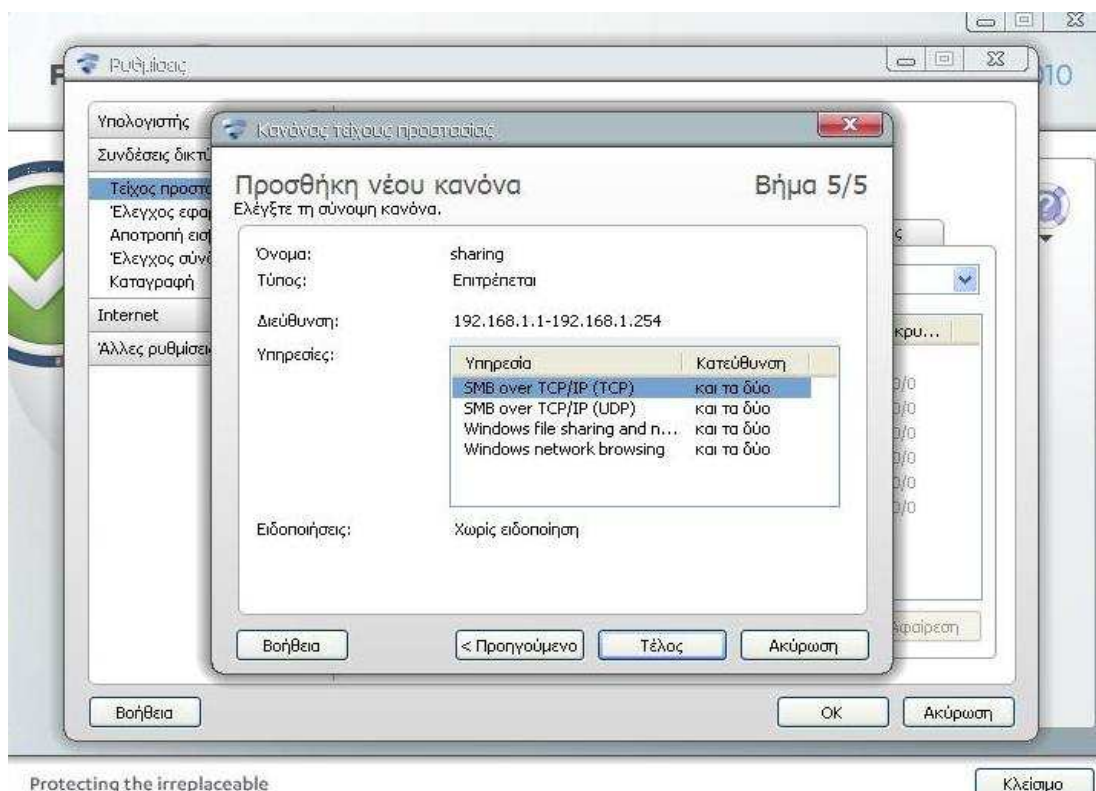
Ρυθμίσεις

Υπολογιστής
Συνδέσεις δικτ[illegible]
Τείχος προστ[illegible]
Έλεγχος εφα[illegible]
Αποτροπή εισ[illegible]
Έλεγχος σύνδ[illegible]
Καταγραφή
Internet
Άλλες ρυθμίσει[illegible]

Κανόνας τείχους προστασίας

Προσθήκη νέου κανόνα
Ελέγξτε τη σύνοψη κανόνα.

Βήμα 5/5

Όνομα: sharing
Τύπος: Επιτρέπεται
Διεύθυνση: 192.168.1.1-192.168.1.254
Υπηρεσίες:

| Υπηρεσία | Κατεύθυνση |
|---|---|
| SMB over TCP/IP (TCP) | και τα δύο |
| SMB over TCP/IP (UDP) | και τα δύο |
| Windows file sharing and n... | και τα δύο |
| Windows network browsing | και τα δύο |

Ειδοποιήσεις: Χωρίς ειδοποίηση

Βοήθεια
< Προηγούμενο
Τέλος
Ακύρωση

ς
κρυ...
0/0
0/0
0/0
0/0
0/0
0/0
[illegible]φαίρεση

Βοήθεια
OK
Ακύρωση

F
10

Protecting the irreplaceable
Κλείσιμο